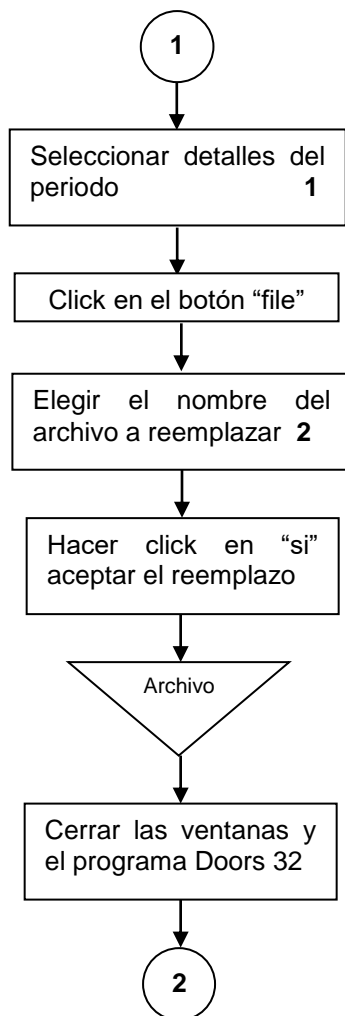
1

Seleccionar detalles del periodo **1**

Click en el botón “file”

Elegir el nombre del archivo a reemplazar **2**

Hacer click en “si” aceptar el reemplazo

Archivo

Cerrar las ventanas y el programa Doors 32

2